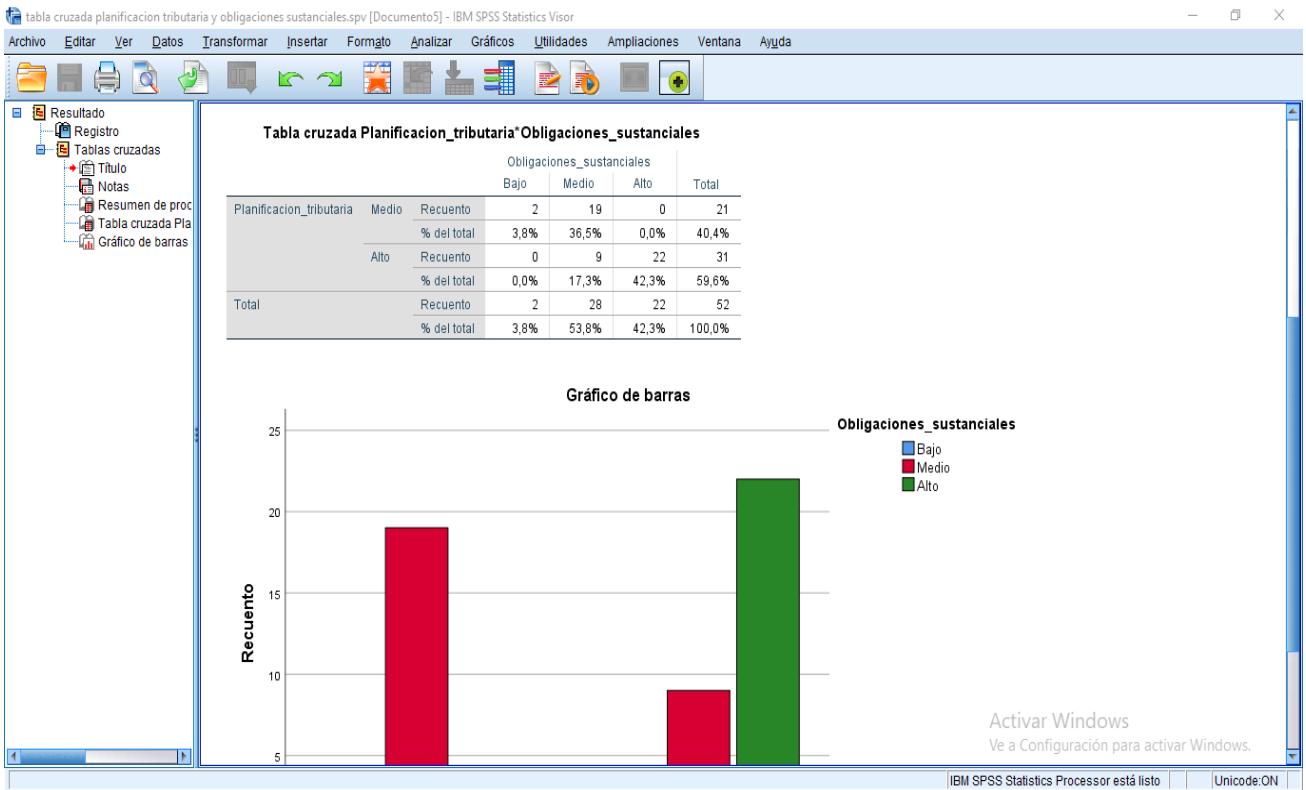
tabla cruzada planificacion tributaria y obligaciones sustanciales.spv [Documento5] - IBM SPSS Statistics Visor

Archivo Editar Ver Datos Transformar Insertar Formato Analizar Gráficos Utilidades Ampliaciones Ventana Ayuda

Resultado
Registro
Tablas cruzadas
Título
Notas
Resumen de proc
Tabla cruzada Pla
Gráfico de barras

Tabla cruzada Planificacion_tributaria*Obligaciones_sustanciales

| | | | Obligaciones_sustanciales Bajo | Medio | Alto | Total |
|---|---|---|---|---|---|---|
| Planificacion_tributaria | Medio | Recuento | 2 | 19 | 0 | 21 |
| | | % del total | 3,8% | 36,5% | 0,0% | 40,4% |
| | Alto | Recuento | 0 | 9 | 22 | 31 |
| | | % del total | 0,0% | 17,3% | 42,3% | 59,6% |
| Total | | Recuento | 2 | 28 | 22 | 52 |
| | | % del total | 3,8% | 53,8% | 42,3% | 100,0% |

Gráfico de barras

Obligaciones_sustanciales
Bajo
Medio
Alto

Recuento
25
20
15
10
5

Activar Windows
Ve a Configuración para activar Windows.

IBM SPSS Statistics Processor está listo
Unicode:ON